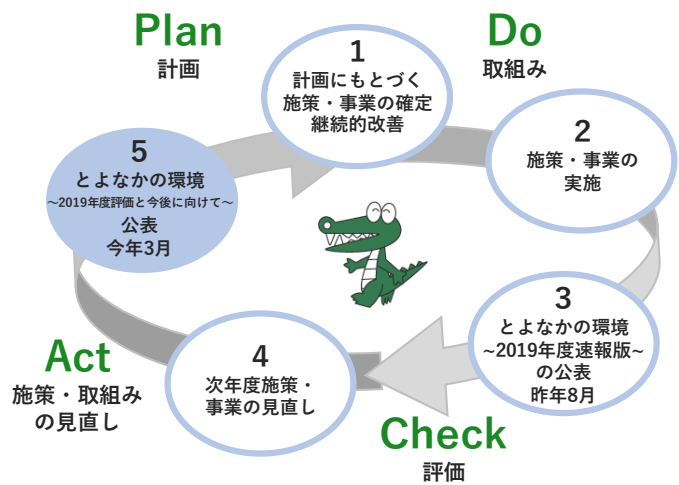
Plan
計画

1
計画にもとづく
施策・事業の確定
継続的改善

Do
取組み

2
施策・事業の
実施

5
とよなかの環境
～2019年度評価と今後に向けて～
公表
今年3月

3
とよなかの環境
～2019年度速報版～
の公表
昨年8月

Act
施策・取組み
の見直し

4
次年度施策・
事業の見直し

Check
評価